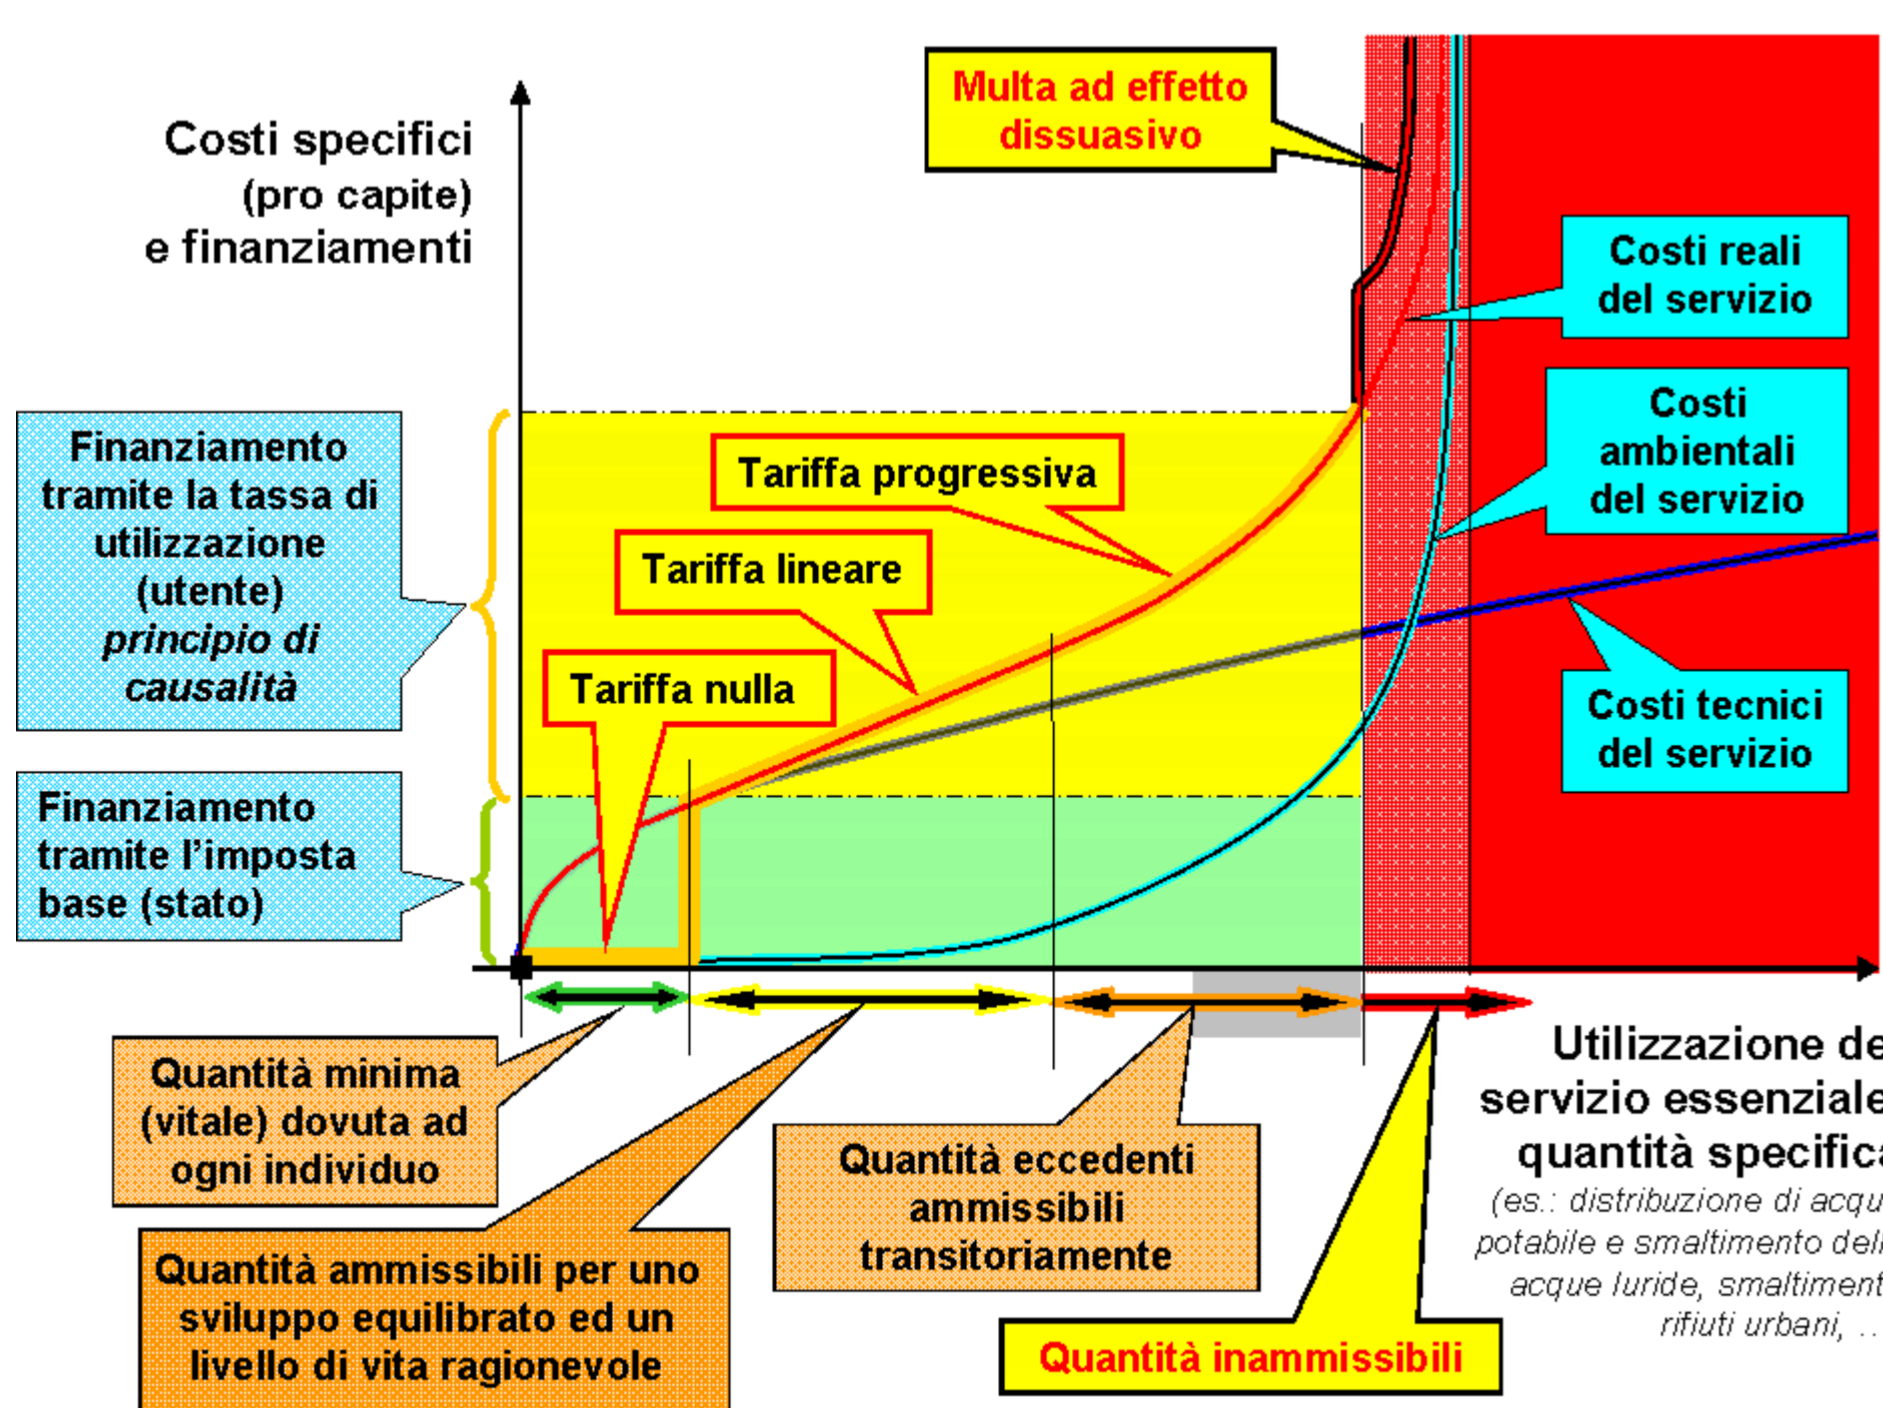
Costi specifici (pro capite) e finanziamenti

Multa ad effetto dissuasivo

Costi reali del servizio

Costi ambientali del servizio

Costi tecnici del servizio

Finanziamento tramite la tassa di utilizzazione (utente) *principio di causalità*

Tariffa progressiva

Tariffa lineare

Tariffa nulla

Finanziamento tramite l'imposta base (stato)

Quantità minima (vitale) dovuta ad ogni individuo

Quantità ammissibili per uno sviluppo equilibrato ed un livello di vita ragionevole

Quantità eccedenti ammissibili transitoriamente

Quantità inammissibili

Utilizzazione de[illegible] servizio essenziale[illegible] quantità specifica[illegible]
(es.: distribuzione di acqu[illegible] potabile e smaltimento del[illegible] acque luride, smaltiment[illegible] rifiuti urbani, ..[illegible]